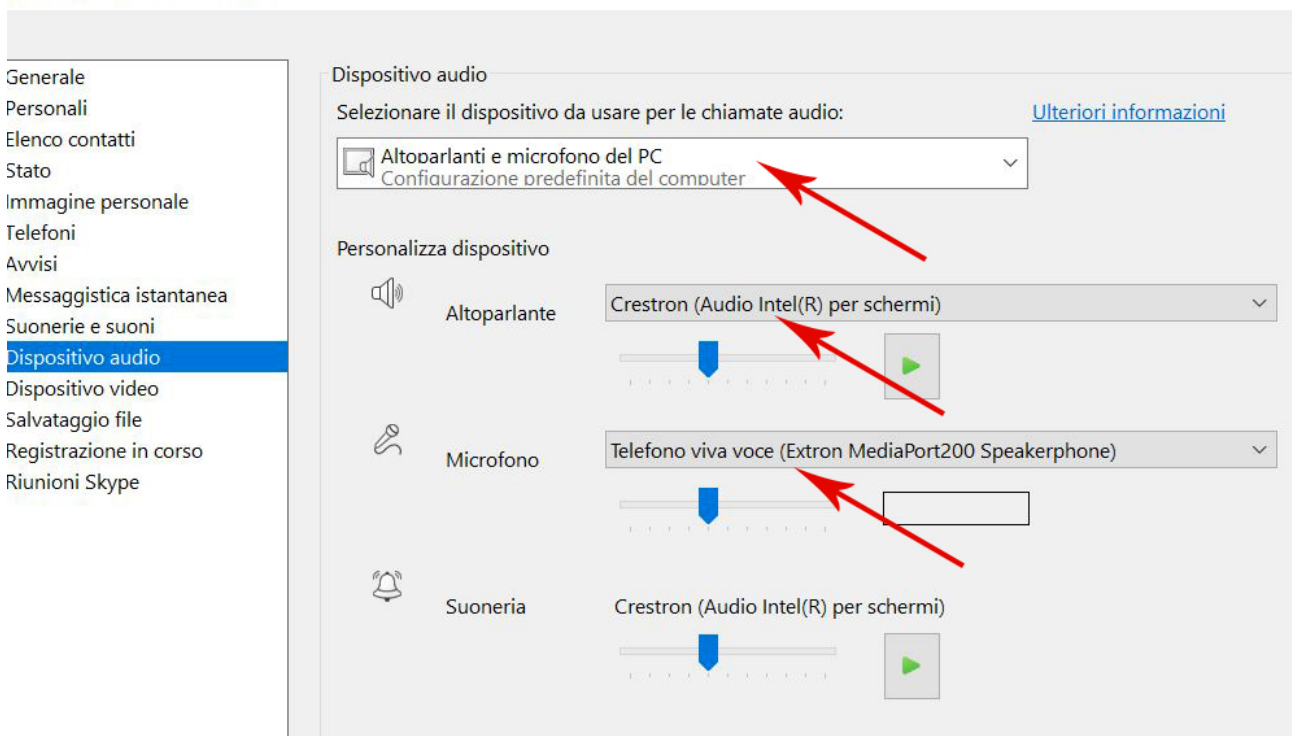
Generale
Personali
Elenco contatti
Stato
Immagine personale
Telefoni
Avvisi
Messaggistica istantanea
Suonerie e suoni
Dispositivo audio
Dispositivo video
Salvataggio file
Registrazione in corso
Riunioni Skype

Dispositivo audio

Selezionare il dispositivo da usare per le chiamate audio:

Ulteriori informazioni

Altoparlanti e microfono del PC
Configurazione predefinita del computer

Personalizza dispositivo

Altoparlante

Crestron (Audio Intel(R) per schermi)

Microfono

Telefono viva voce (Extron MediaPort200 Speakerphone)

Suoneria

Crestron (Audio Intel(R) per schermi)